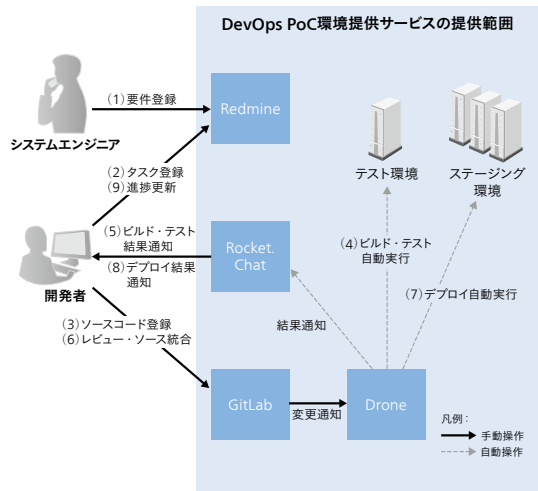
DevOps PoC環境提供サービスの提供範囲

(1) 要件登録

Redmine

システムエンジニア

テスト環境

ステージング環境

(2) タスク登録
(9) 進捗更新

(5) ビルド・テスト結果通知
(8) デプロイ結果通知

Rocket. Chat

(4) ビルド・テスト自動実行

(7) デプロイ自動実行

開発者

結果通知

(3) ソースコード登録
(6) レビュー・ソース統合

GitLab

変更通知

Drone

凡例：
手動操作
自動操作